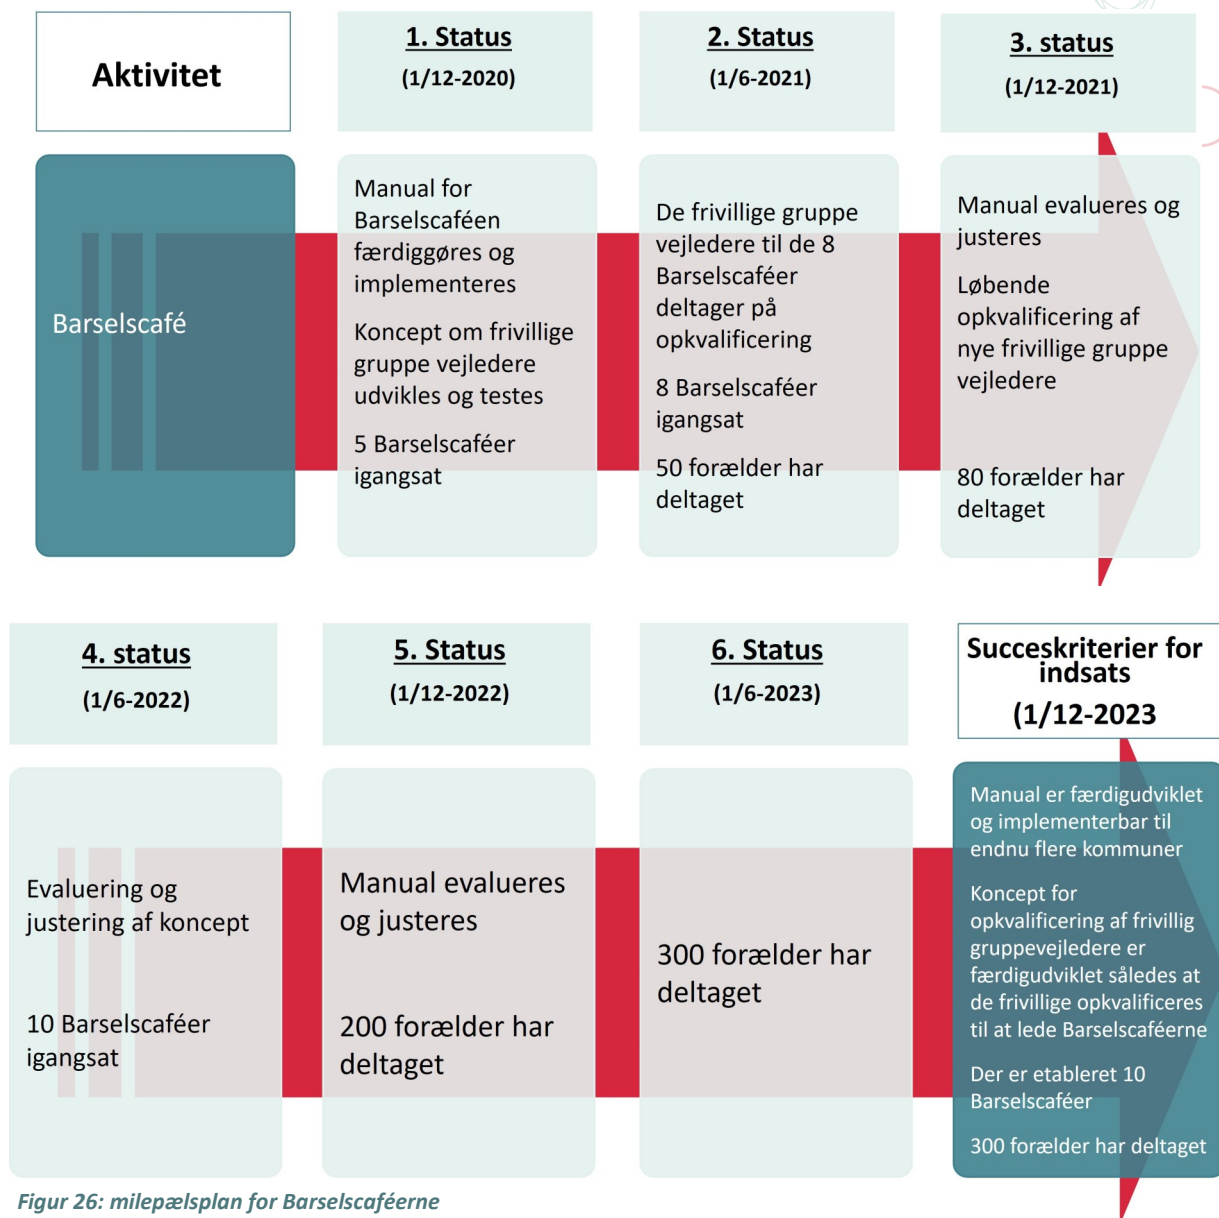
Aktivitet

1. Status
(1/12-2020)

2. Status
(1/6-2021)

3. status
(1/12-2021)

Barselscafé

Manual for Barselscaféen færdiggøres og implementeres

Koncept om frivillige gruppe vejledere udvikles og testes

5 Barselscaféer igangsat

De frivillige gruppe vejledere til de 8 Barselscaféer deltager på opkvalificering

8 Barselscaféer igangsat

50 forælder har deltaget

Manual evalueres og justeres

Løbende opkvalificering af nye frivillige gruppe vejledere

80 forælder har deltaget

4. status
(1/6-2022)

5. Status
(1/12-2022)

6. Status
(1/6-2023)

Succeskriterier for indsats
(1/12-2023

Evaluering og justering af koncept

10 Barselscaféer igangsat

Manual evalueres og justeres

200 forælder har deltaget

300 forælder har deltaget

Manual er færdigudviklet og implementerbar til endnu flere kommuner

Koncept for opkvalificering af frivillig gruppevejledere er færdigudviklet således at de frivillige opkvalificeres til at lede Barselscaféerne

Der er etableret 10 Barselscaféer

300 forælder har deltaget

Figur 26: milepælsplan for Barselscaféerne